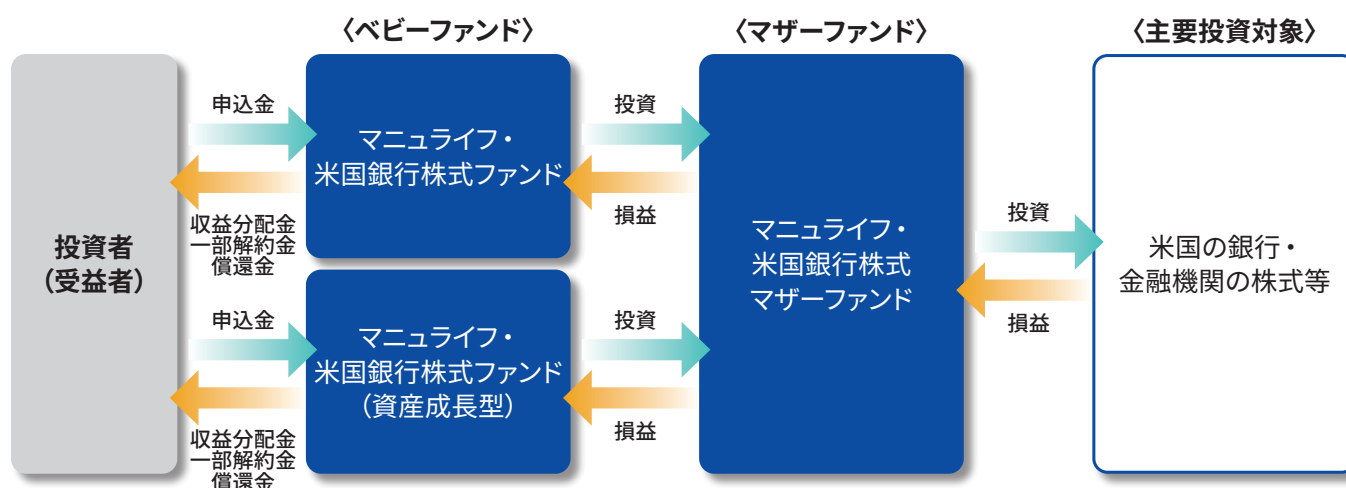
〈ベビーファンド〉

〈マザーファンド〉

〈主要投資対象〉

投資者
(受益者)

申込金

収益分配金
一部解約金
償還金

マニュライフ・
米国銀行株式ファンド

投資

損益

申込金

収益分配金
一部解約金
償還金

マニュライフ・
米国銀行株式ファンド
(資産成長型)

投資

損益

マニュライフ・
米国銀行株式
マザーファンド

投資

損益

米国の銀行・
金融機関の株式等